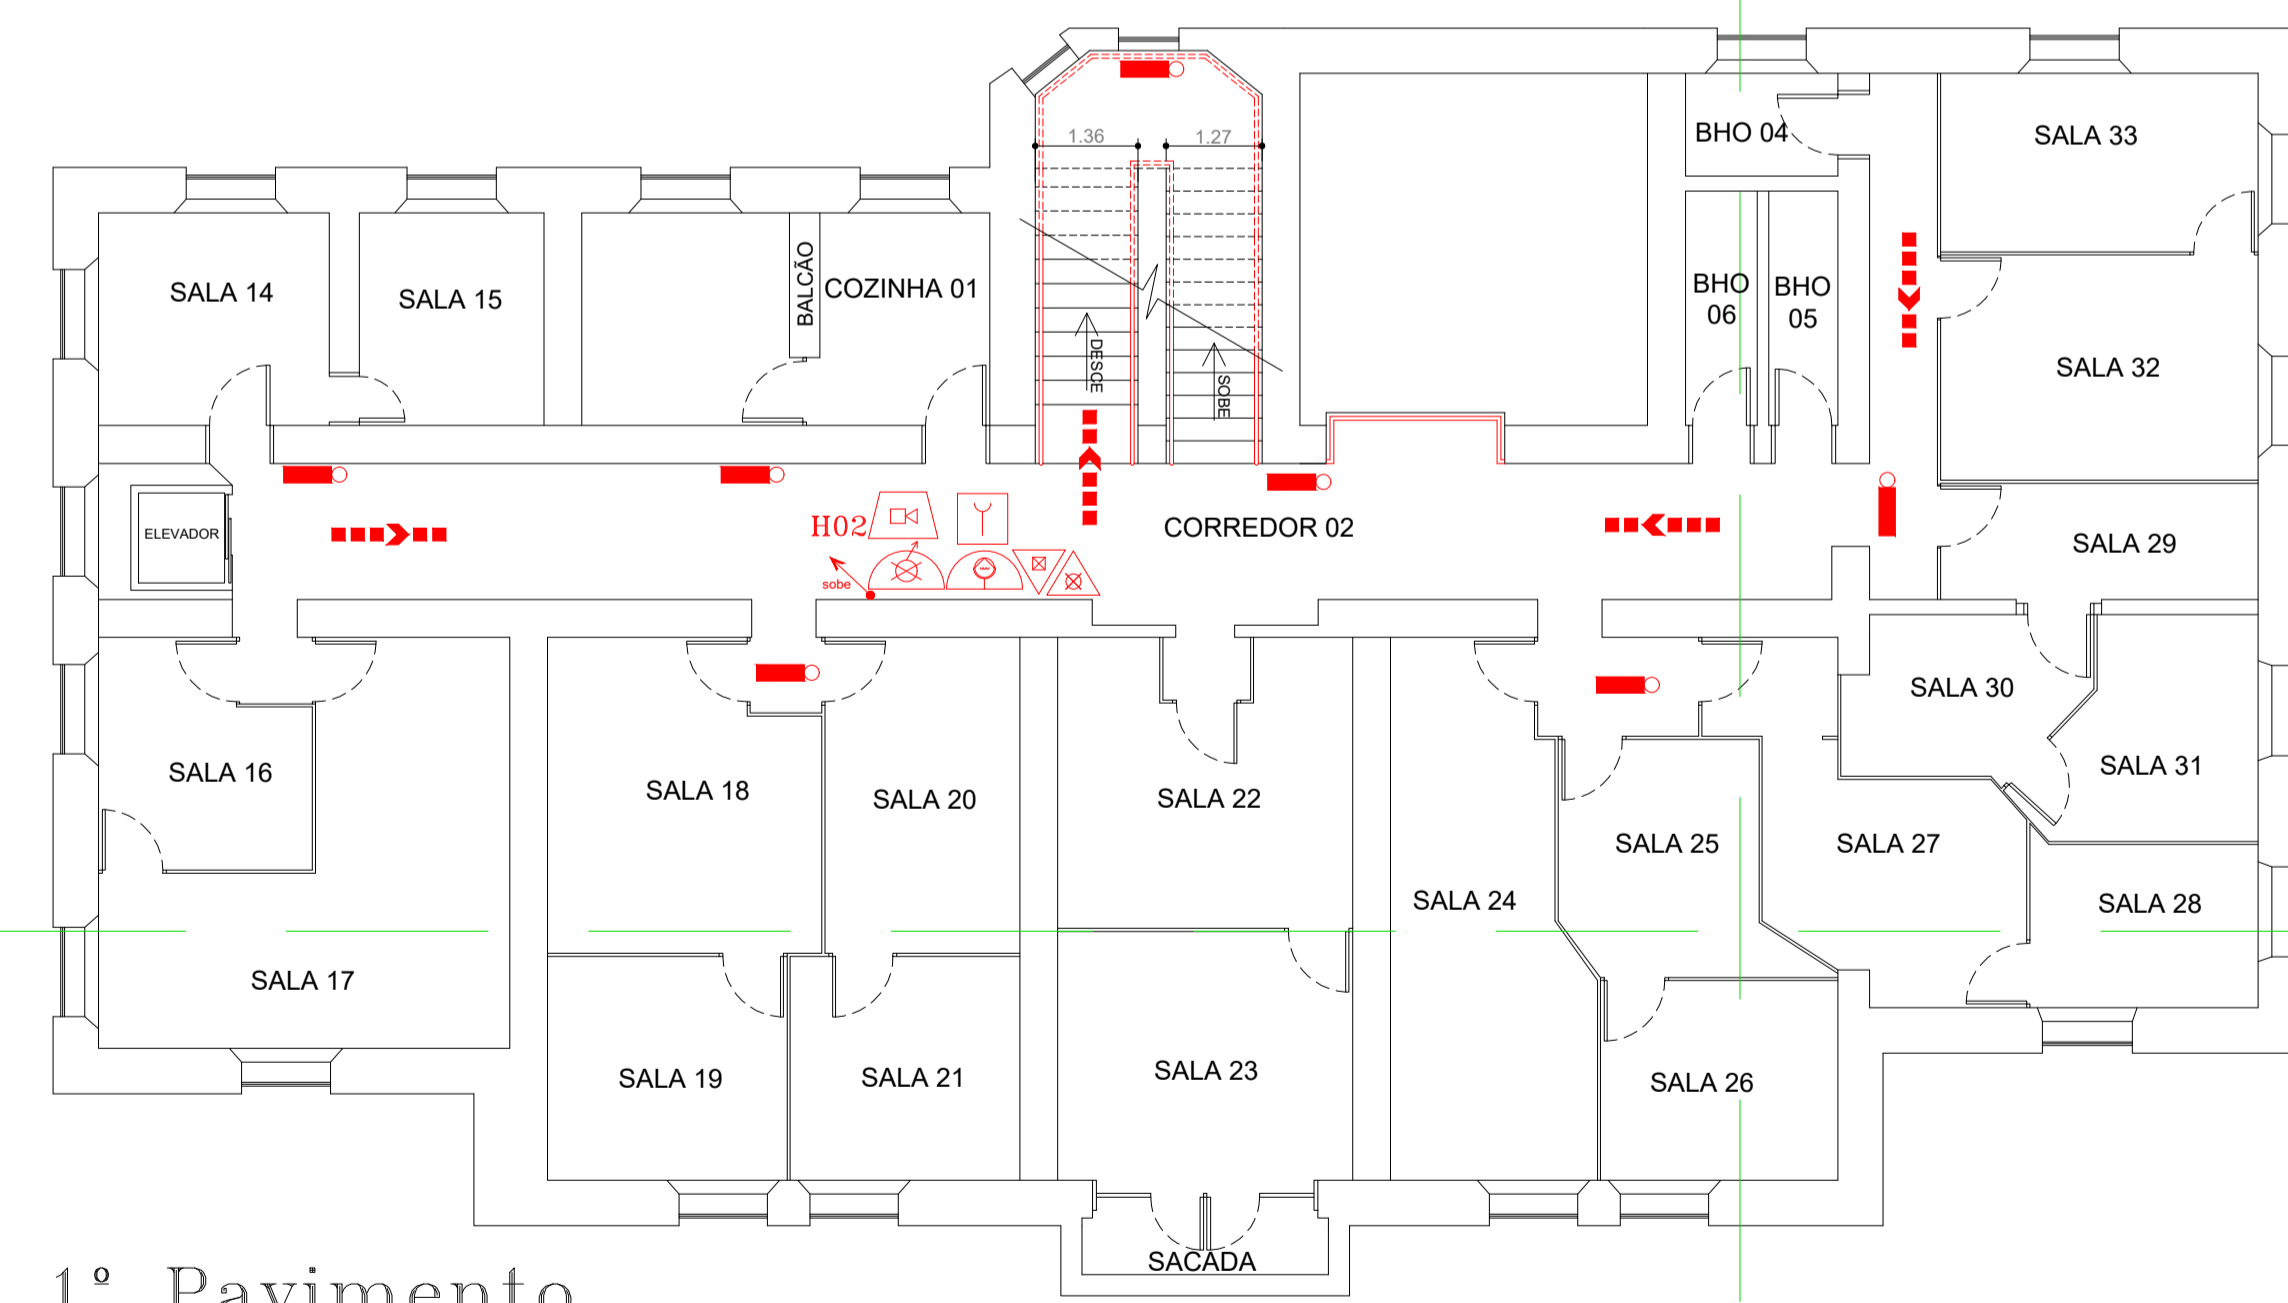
1.36
1.27
BHO 04
SALA 33
SALA 14
SALA 15
BALCÃO
COZINHA 01
BHO 06
BHO 05
SALA 32
DESCE
SOBE
ELEVADOR
H02
sobe
CORREDOR 02
SALA 29
SALA 30
SALA 31
SALA 16
SALA 18
SALA 20
SALA 22
SALA 25
SALA 27
SALA 24
SALA 28
SALA 17
SALA 19
SALA 21
SALA 23
SALA 26
SACADA
1º Pavimento